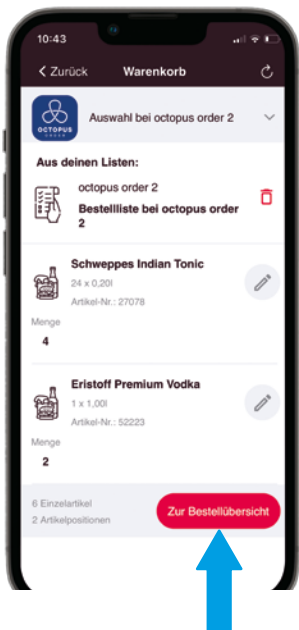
10:43

< Zurück Warenkorb

OCTOPUS

Auswahl bei octopus order 2

Aus deinen Listen:

octopus order 2

Bestellliste bei octopus order 2

Schweppes Indian Tonic

24 x 0,20l

Artikel-Nr.: 27078

Menge

4

Eristoff Premium Vodka

1 x 1,00l

Artikel-Nr.: 52223

Menge

2

6 Einzelartikel

2 Artikelpositionen

Zur Bestellübersicht